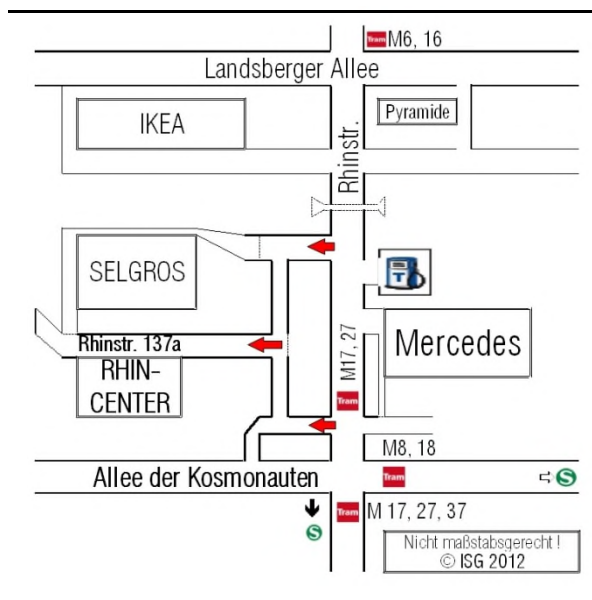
Tram M6, 16

Landsberger Allee

IKEA

Pyramide

Rhinstr.

SELGROS

Rhinstr. 137a

RHIN-CENTER

Mercedes

M17, 27

Tram

M8, 18

Allee der Kosmonauten

Tram

S

S

Tram M 17, 27, 37

Nicht maßstabsgerecht !
© ISG 2012